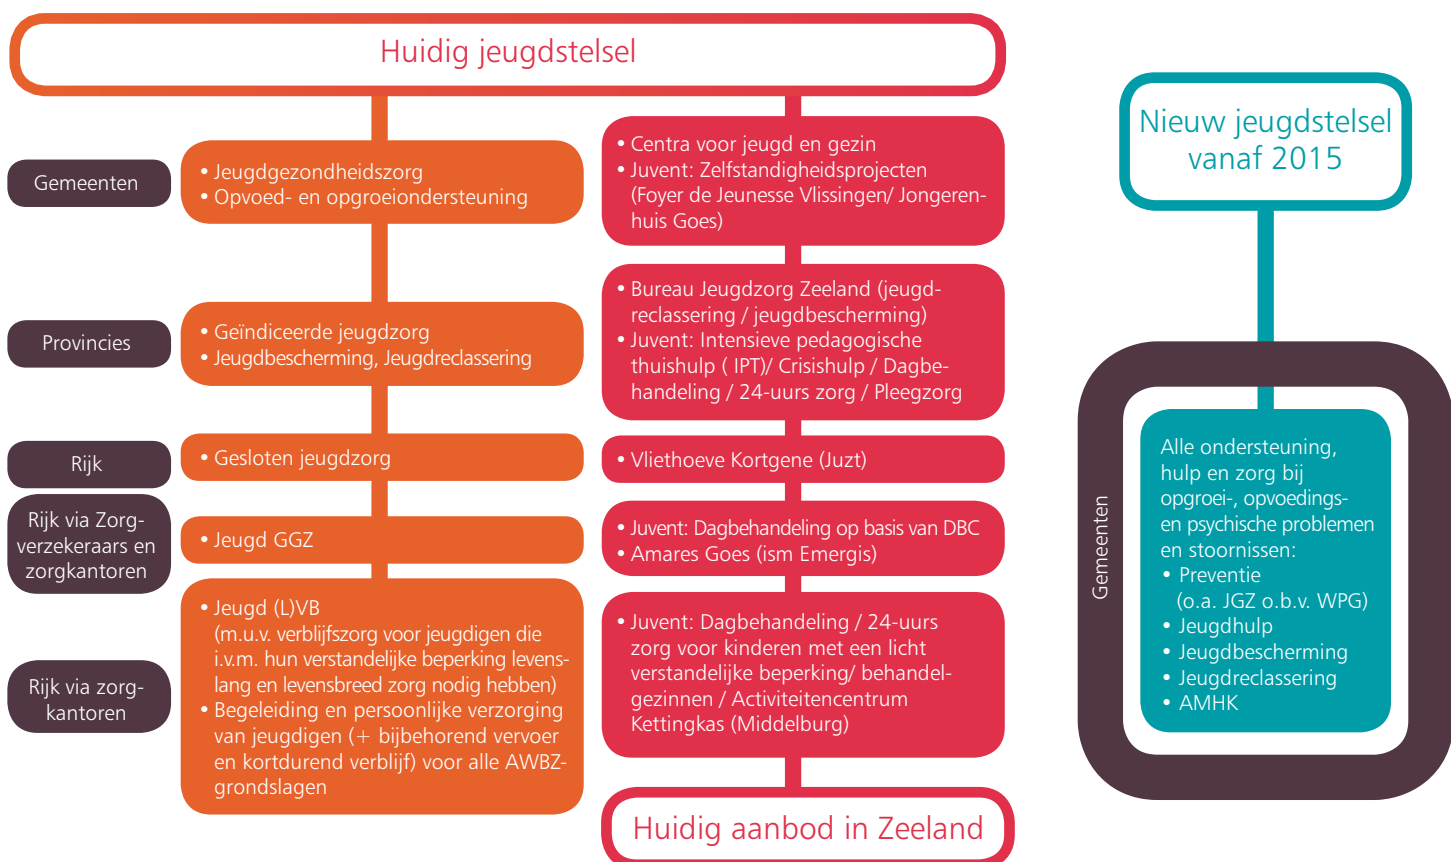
Huidig jeugdstelsel

Gemeenten

• Jeugdgezondheidszorg
• Opvoed- en opgroeiondersteuning

• Centra voor jeugd en gezin
• Juvent: Zelfstandigheidsprojecten (Foyer de Jeunesse Vlissingen/ Jongerenhuis Goes)

Provincies

• Geïndiceerde jeugdzorg
• Jeugdbescherming, Jeugdreclassering

• Bureau Jeugdzorg Zeeland (jeugdreclassering / jeugdbescherming)
• Juvent: Intensieve pedagogische thuishulp ( IPT)/ Crisishulp / Dagbehandeling / 24-uurs zorg / Pleegzorg

Rijk

• Gesloten jeugdzorg

• Vliethoeve Kortgene (Juzt)

Rijk via Zorgverzekeraars en zorgkantoren

• Jeugd GGZ

• Juvent: Dagbehandeling op basis van DBC
• Amares Goes (ism Emergis)

Rijk via zorgkantoren

• Jeugd (L)VB (m.u.v. verblijfszorg voor jeugdigen die i.v.m. hun verstandelijke beperking levenslang en levensbreed zorg nodig hebben)
• Begeleiding en persoonlijke verzorging van jeugdigen (+ bijbehorend vervoer en kortdurend verblijf) voor alle AWBZ-grondslagen

• Juvent: Dagbehandeling / 24-uurs zorg voor kinderen met een licht verstandelijke beperking/ behandelgezinnen / Activiteitencentrum Kettingkas (Middelburg)

Huidig aanbod in Zeeland

Nieuw jeugdstelsel vanaf 2015

Gemeenten

Alle ondersteuning, hulp en zorg bij opgroei-, opvoedings- en psychische problemen en stoornissen:
• Preventie (o.a. JGZ o.b.v. WPG)
• Jeugdhulp
• Jeugdbescherming
• Jeugdreclassering
• AMHK